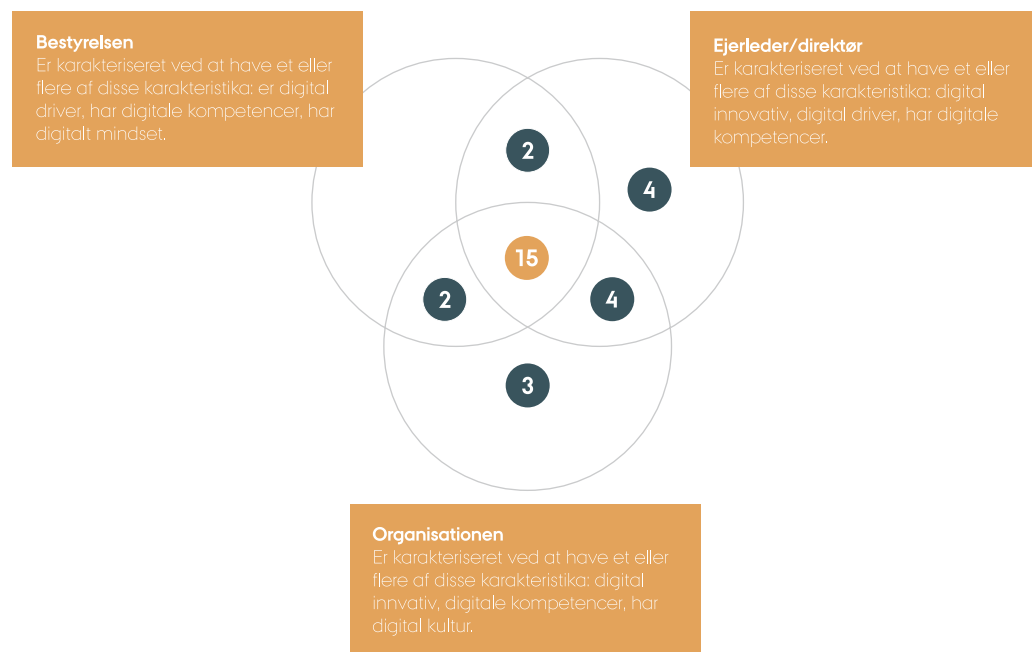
Bestyrelsen
Er karakteriseret ved at have et eller flere af disse karakteristika: er digital driver, har digitale kompetencer, har digitalt mindset.

Ejerleder/direktør
Er karakteriseret ved at have et eller flere af disse karakteristika: digital innovativ, digital driver, har digitale kompetencer.

2

4

15

2

4

3

Organisationen
Er karakteriseret ved at have et eller flere af disse karakteristika: digital innvativ, digitale kompetencer, har digital kultur.